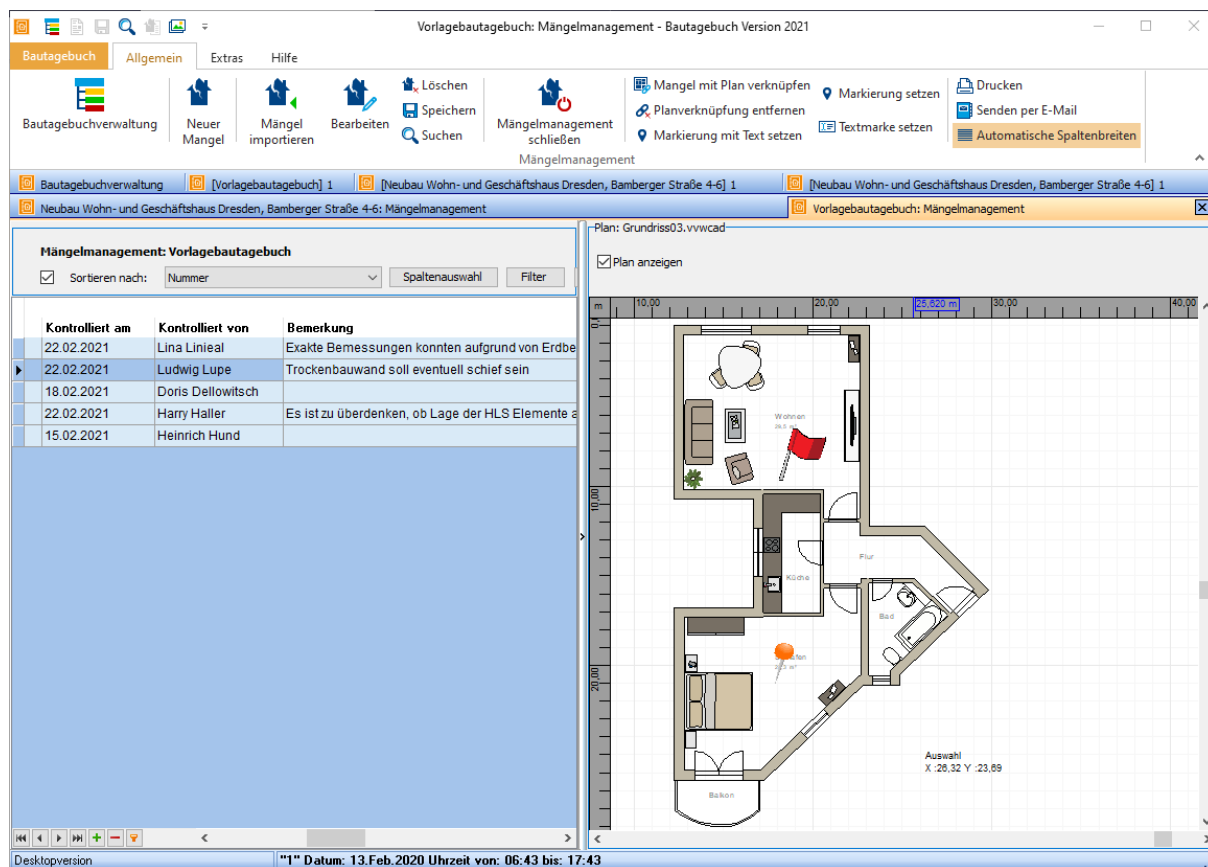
Vorlagebautagebuch: Mängelmanagement - Bautagebuch Version 2021

Bautagebuch | Allgemein | Extras | Hilfe

Bautagebuchverwaltung
Neuer Mangel
Mängel importieren
Bearbeiten
Löschen
Speichern
Suchen
Mängelmanagement schließen
Mangel mit Plan verknüpfen
Planverknüpfung entfernen
Markierung mit Text setzen
Markierung setzen
Textmarke setzen
Drucken
Senden per E-Mail
Automatische Spaltenbreiten
Mängelmanagement

Bautagebuchverwaltung | [Vorlagebautagebuch] 1 | [Neubau Wohn- und Geschäftshaus Dresden, Bamberger Straße 4-6] 1 | [Neubau Wohn- und Geschäftshaus Dresden, Bamberger Straße 4-6] 1
Neubau Wohn- und Geschäftshaus Dresden, Bamberger Straße 4-6: Mängelmanagement | Vorlagebautagebuch: Mängelmanagement

Mängelmanagement: Vorlagebautagebuch
Sortieren nach: Nummer | Spaltenauswahl | Filter

| Kontrolliert am | Kontrolliert von | Bemerkung |
|---|---|---|
| 22.02.2021 | Lina Linieal | Exakte Bemessungen konnten aufgrund von Erdbe |
| 22.02.2021 | Ludwig Lupe | Trockenbauwand soll eventuell schief sein |
| 18.02.2021 | Doris Dellowitsch | |
| 22.02.2021 | Harry Haller | Es ist zu überdenken, ob Lage der HLS Elemente a |
| 15.02.2021 | Heinrich Hund | |

Plan: Grundriss03.vvwcad
Plan anzeigen
m 10,00 20,00 25,620 m 30,00 40,00
10,00
20,00
Wohnen
Flur
Küche
Bad
Balkon
Auswahl
X :26,32 Y :23,69

Desktopversion | "1" Datum: 13.Feb.2020 Uhrzeit von: 06:43 bis: 17:43